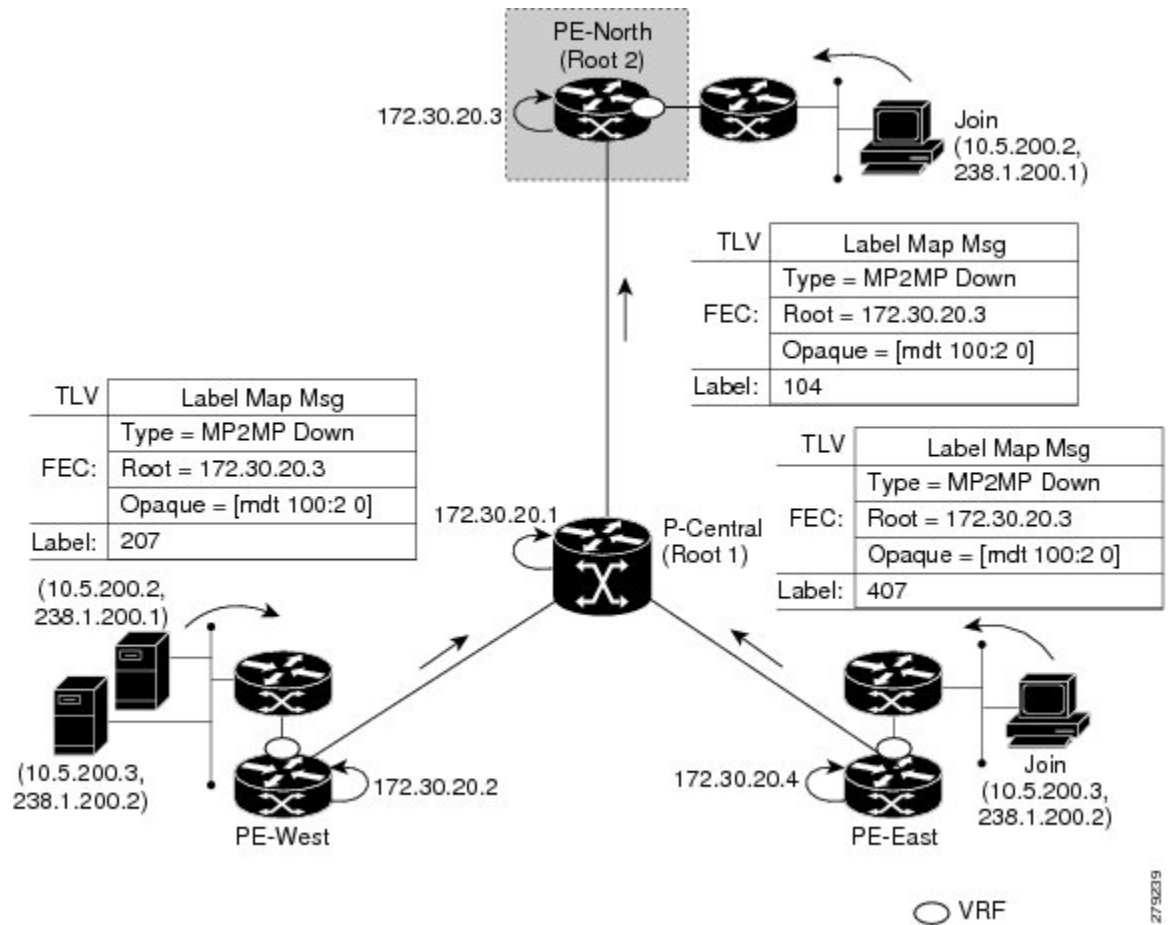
PE-North
(Root 2)

172.30.20.3

Join
(10.5.200.2,
238.1.200.1)

| TLV | Label Map Msg |
|---|---|
| FEC: | Type = MP2MP Down |
| | Root = 172.30.20.3 |
| | Opaque = [mdt 100:2 0] |
| Label: | 104 |

| TLV | Label Map Msg |
|---|---|
| FEC: | Type = MP2MP Down |
| | Root = 172.30.20.3 |
| | Opaque = [mdt 100:2 0] |
| Label: | 207 |

| TLV | Label Map Msg |
|---|---|
| FEC: | Type = MP2MP Down |
| | Root = 172.30.20.3 |
| | Opaque = [mdt 100:2 0] |
| Label: | 407 |

172.30.20.1

P-Central
(Root 1)

(10.5.200.2,
238.1.200.1)

(10.5.200.3,
238.1.200.2)

172.30.20.2

PE-West

172.30.20.4

PE-East

Join
(10.5.200.3,
238.1.200.2)

VRF

279239